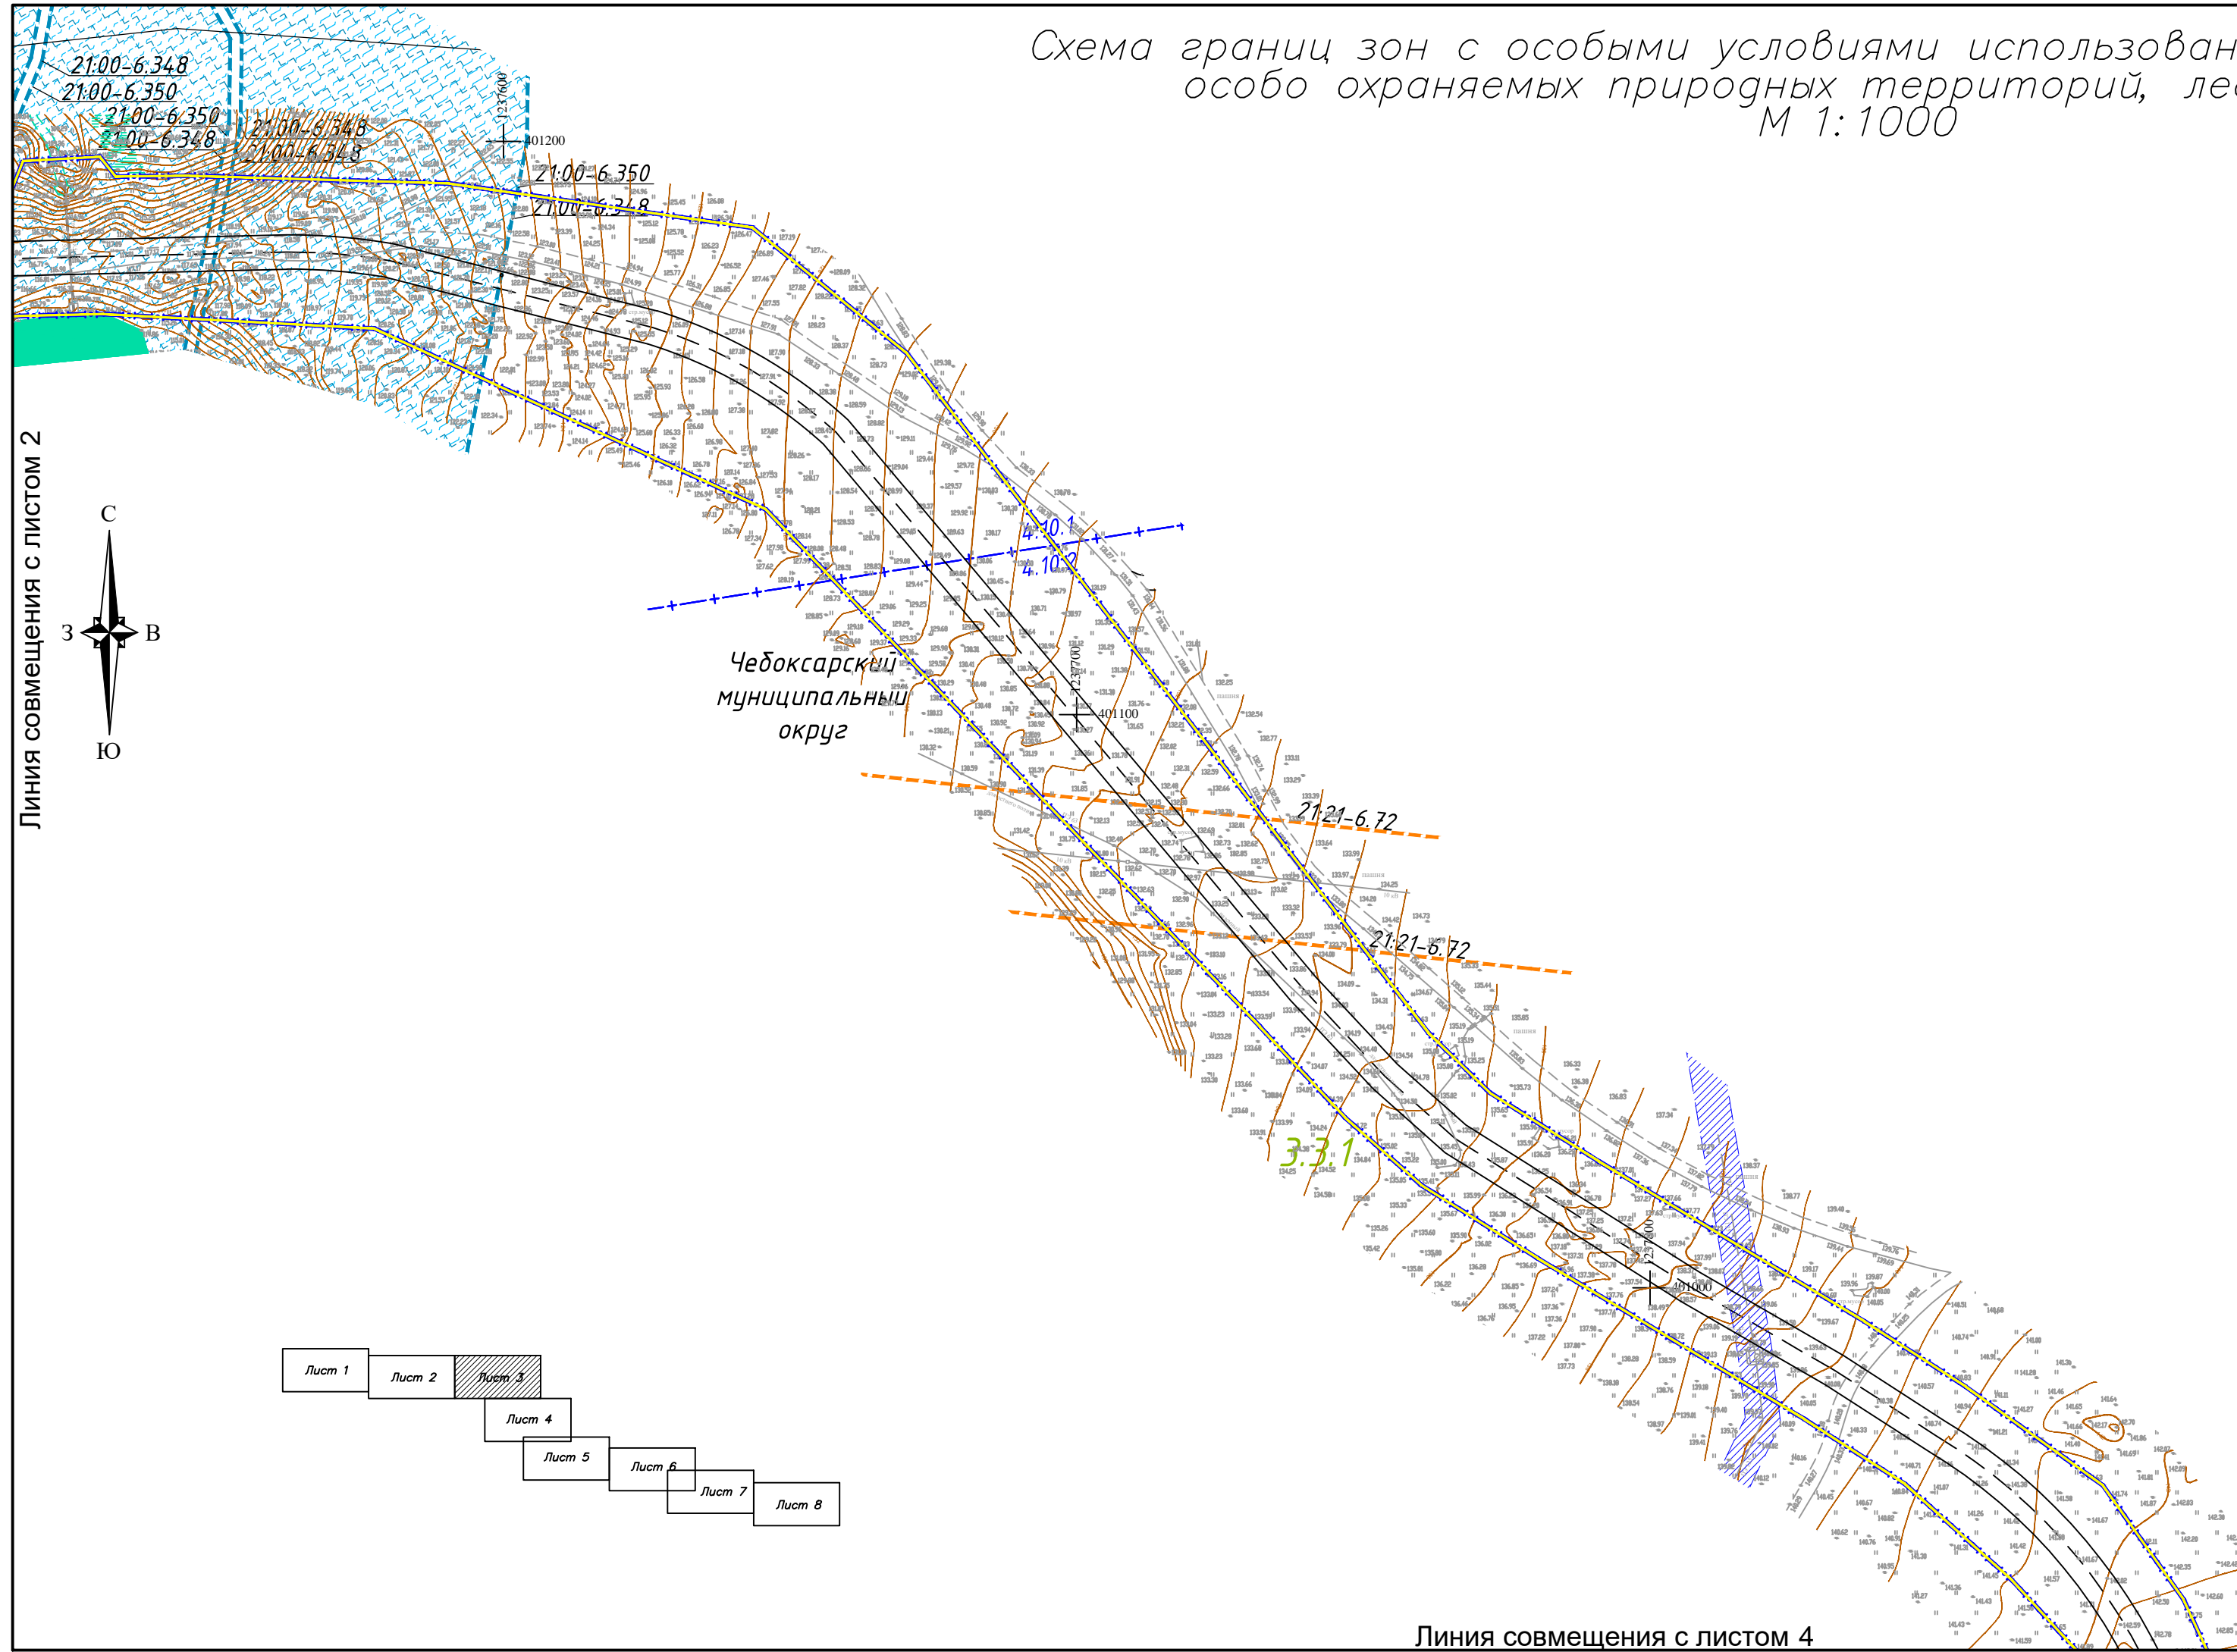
Схема границ зон с особыми условиями использован
особо охраняемых природных территорий, ле
М 1:1000

21:00-6.348
21:00-6.350
21:00-6.350
21:00-6.348
21:00-6.348
21:00-6.348
21:00-6.350
21:00-6.348

1237600
401200

Линия совмещения с листом 2

С
З
В
Ю

4.10.1
4.10.2

Чебоксарский
муниципальный
округ

1237700
401100

21:21-6.72
21:21-6.72

3.3.1

401000

Лист 1
Лист 2
Лист 3
Лист 4
Лист 5
Лист 6
Лист 7
Лист 8

Линия совмещения с листом 4